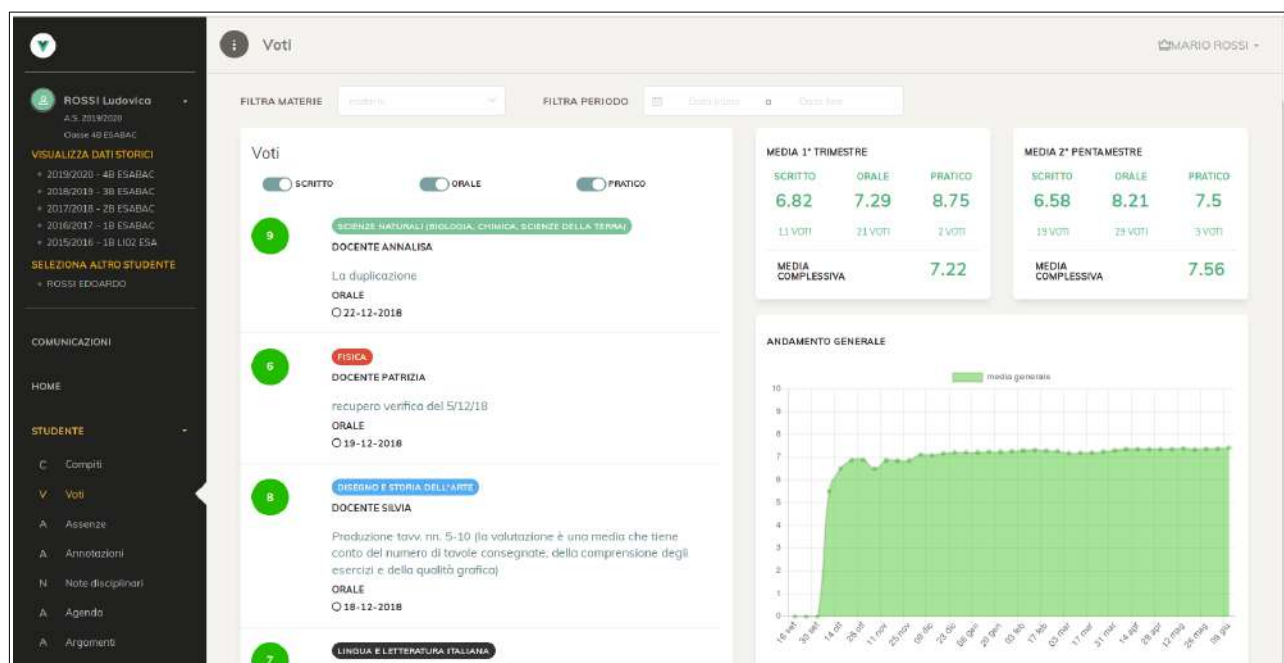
Voti

MARIO ROSSI

ROSSI Ludovica
A.S. 2019/2020
Classe 4B ESABAC

VISUALIZZA DATI STORICI
• 2019/2020 - 4B ESABAC
• 2018/2019 - 3B ESABAC
• 2017/2018 - 2B ESABAC
• 2016/2017 - 1B ESABAC
• 2015/2016 - 1B LI02 ESA

SELEZIONA ALTRO STUDENTE
• ROSSI EDOARDO

COMUNICAZIONI

HOME

STUDENTE

C Compiti
V Voti
A Assenze
A Annotazioni
N Note disciplinari
A Agenda
A Argomenti

FILTRA MATERIE materie

FILTRA PERIODO Data inizio a Data fine

Voti

SCRITTO ORALE PRATICO

9
SCIENZE NATURALI (BIOLOGIA, CHIMICA, SCIENZE DELLA TERRA)
DOCENTE ANNALISA
La duplicazione
ORALE
22-12-2018

6
FISICA
DOCENTE PATRIZIA
recupero verifica del 5/12/18
ORALE
19-12-2018

8
DISEGNO E STORIA DELL'ARTE
DOCENTE SILVIA
Produzione tavv. nn. 5-10 (la valutazione è una media che tiene conto del numero di tavole consegnate, della comprensione degli esercizi e della qualità grafica)
ORALE
18-12-2018

7
LINGUA E LETTERATURA ITALIANA

MEDIA 1° TRIMESTRE
| SCRITTO | ORALE | PRATICO |
|---|---|---|
| 6.82 | 7.29 | 8.75 |
| 11 VOTI | 21 VOTI | 2 VOTI |

MEDIA COMPLESSIVA 7.22

MEDIA 2° PENTAMESTRE
| SCRITTO | ORALE | PRATICO |
|---|---|---|
| 6.58 | 8.21 | 7.5 |
| 19 VOTI | 29 VOTI | 3 VOTI |

MEDIA COMPLESSIVA 7.56

ANDAMENTO GENERALE

media generale

10 9 8 7 6 5 4 3 2 1 0

16 set 30 set 14 ott 28 ott 11 nov 25 nov 09 dic 23 dic 06 gen 20 gen 03 feb 17 feb 03 mar 17 mar 31 mar 14 apr 28 apr 12 mag 26 mag 09 giu